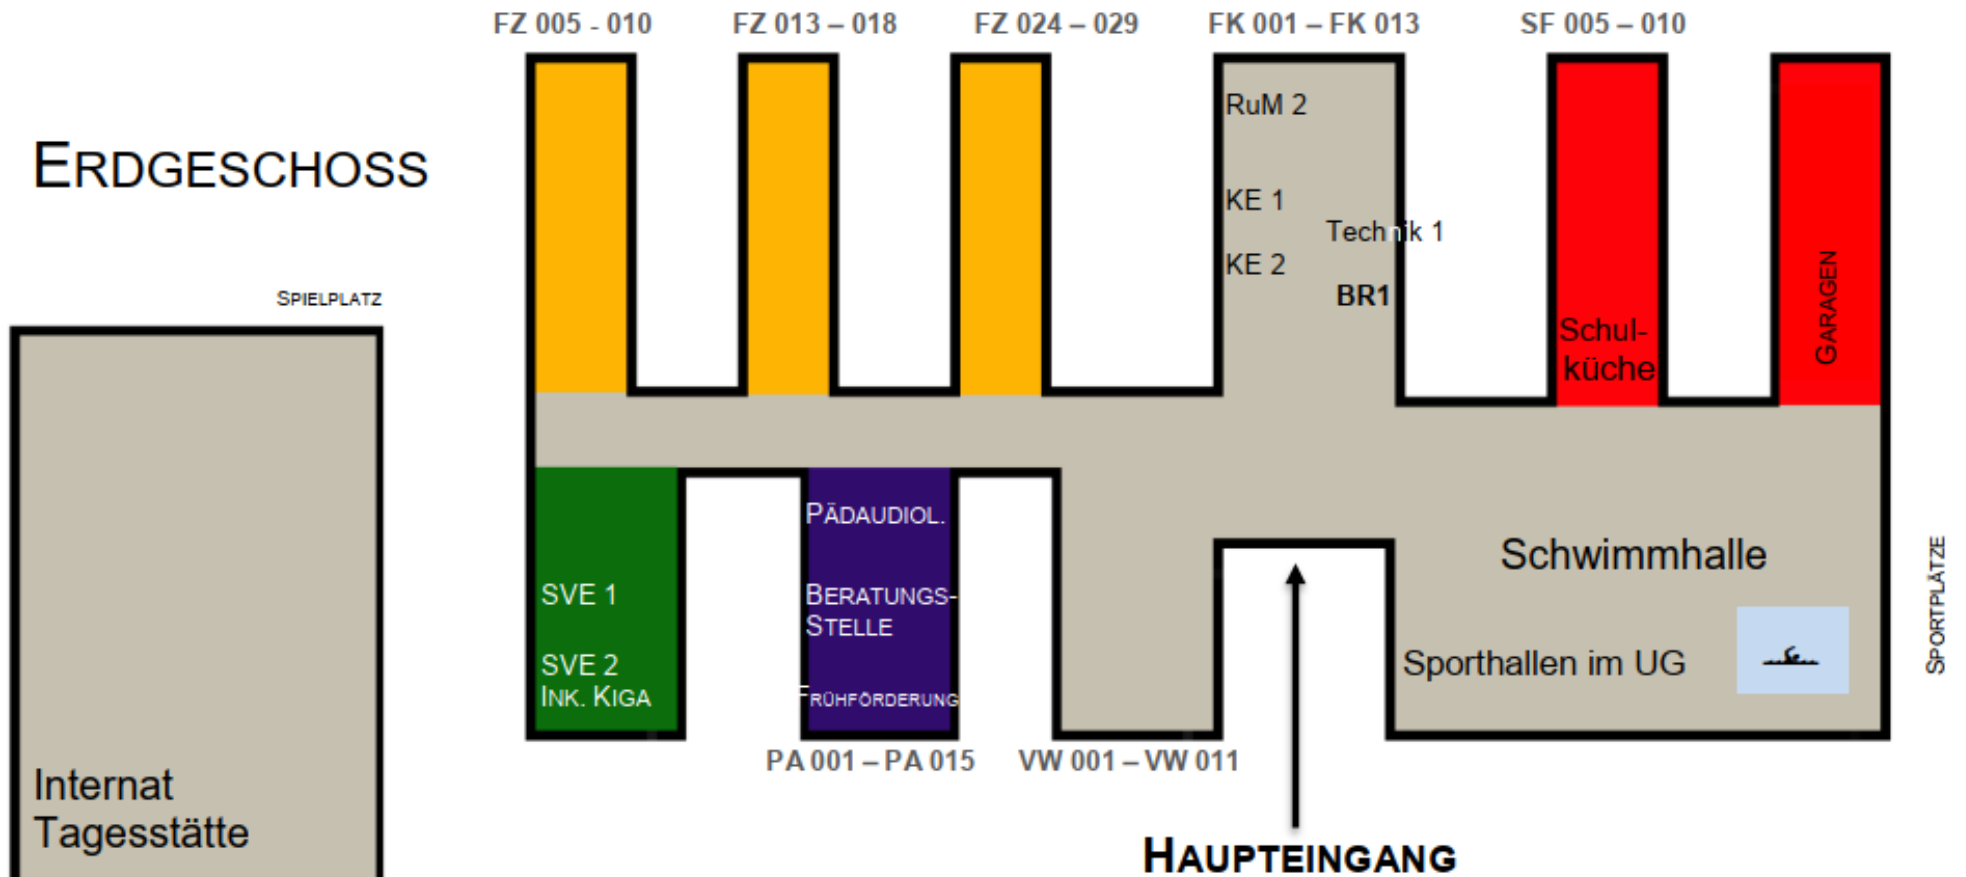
FZ 005 - 010
FZ 013 – 018
FZ 024 – 029
FK 001 – FK 013
SF 005 – 010

ERDGESCHOSS

SPIELPLATZ

RuM 2
KE 1
KE 2
Technik 1
BR1

Schulküche

GARAGEN

SVE 1
SVE 2
INK. KIGA

PÄDAUDIOL.
BERATUNGS-STELLE
FRÜHFÖRDERUNG

Schwimmhalle
Sporthallen im UG

SPORTPLÄTZE

PA 001 – PA 015
VW 001 – VW 011

Internat
Tagesstätte

HAUPTEINGANG